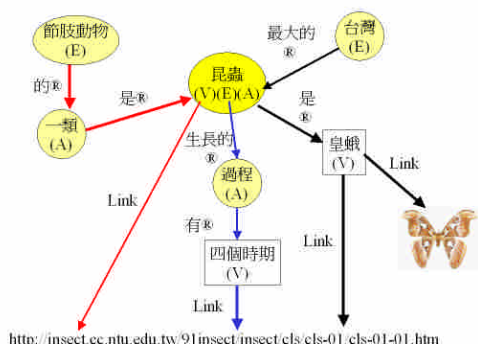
節肢動物
(E)

的®

一類
(A)

是®

最大的
®

台灣
(E)

昆蟲
(V)(E)(A)

是
®

生長的
®

過程
(A)

有®

四個時期
(V)

皇蛾
(V)

Link

Link

Link

Link

http://insect.cc.ntu.edu.tw/91insect/insect/cls/cls-01/cls-01-01.htm